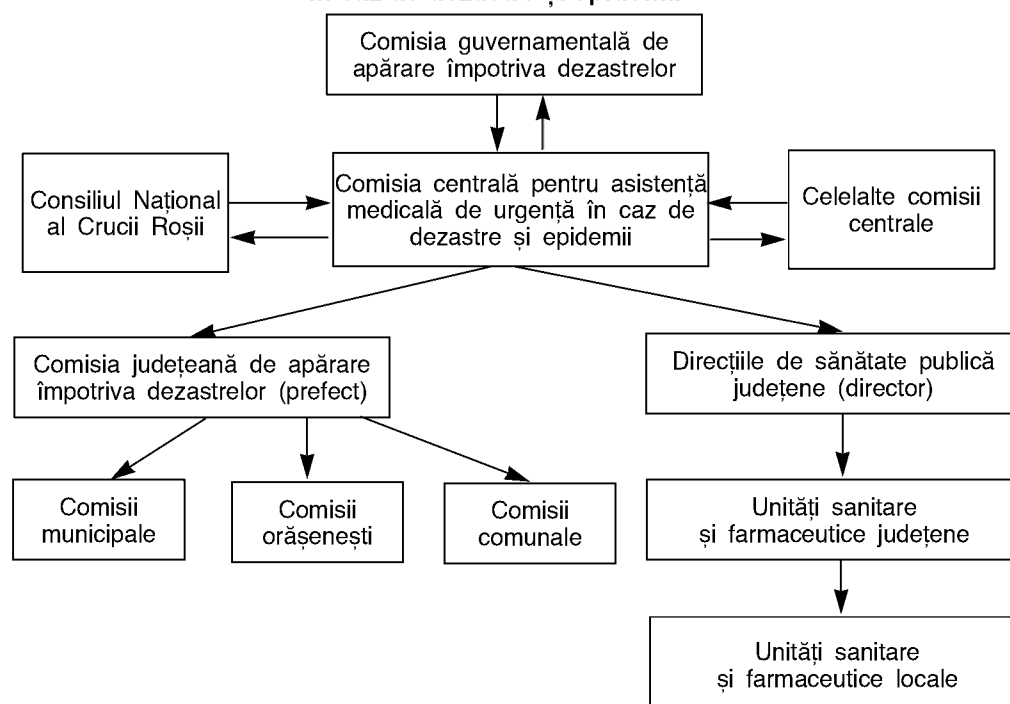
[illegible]

Comisia guvernamentală de apărare împotriva dezastrelor

Consiliul Național al Crucii Roșii

Comisia centrală pentru asistență medicală de urgență în caz de dezastre și epidemii

Celelalte comisii centrale

Comisia județeană de apărare împotriva dezastrelor (prefect)

Direcțiile de sănătate publică județene (director)

Comisii municipale

Comisii orășenești

Comisii comunale

Unități sanitare și farmaceutice județene

Unități sanitare și farmaceutice locale